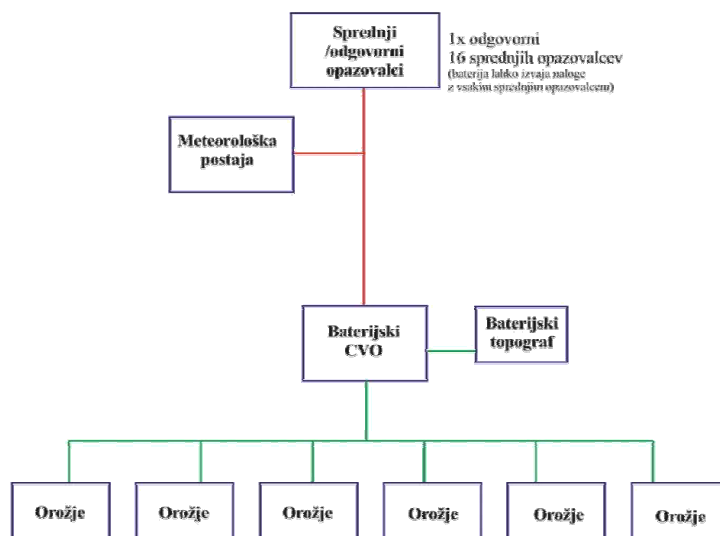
Sprednji /odgovorni opazovalci

1x odgovorni
16 sprednjih opazovalcev
(baterija lahko izvaja naloge z vsakim sprednjim opazovalcem)

Meteorološka postaja

Baterijski CVO

Baterijski topograf

Orožje

Orožje

Orožje

Orožje

Orožje

Orožje